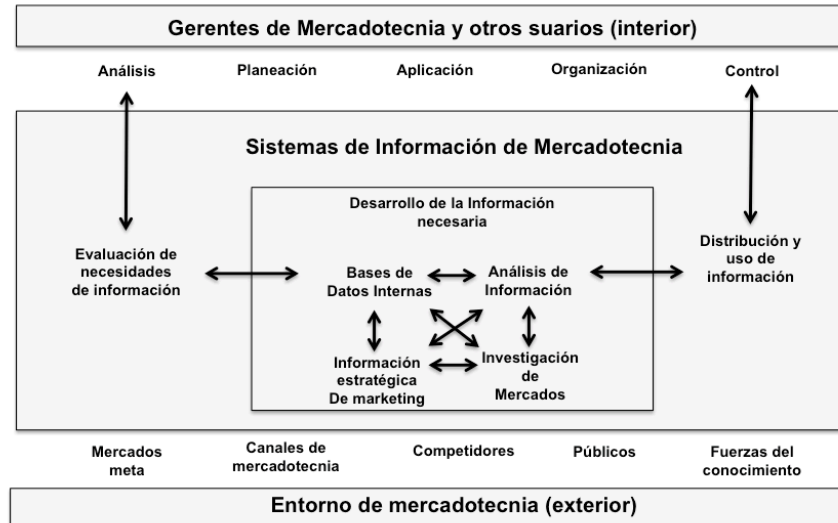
Gerentes de Mercadotecnia y otros suarios (interior)

Análisis

Planeación

Aplicación

Organización

Control

Sistemas de Información de Mercadotecnia

Desarrollo de la Información necesaria

Evaluación de necesidades de información

Bases de Datos Internas

Análisis de Información

Distribución y uso de información

Información estratégica De marketing

Investigación de Mercados

Mercados meta

Canales de mercadotecnia

Competidores

Públicos

Fuerzas del conocimiento

Entorno de mercadotecnia (exterior)